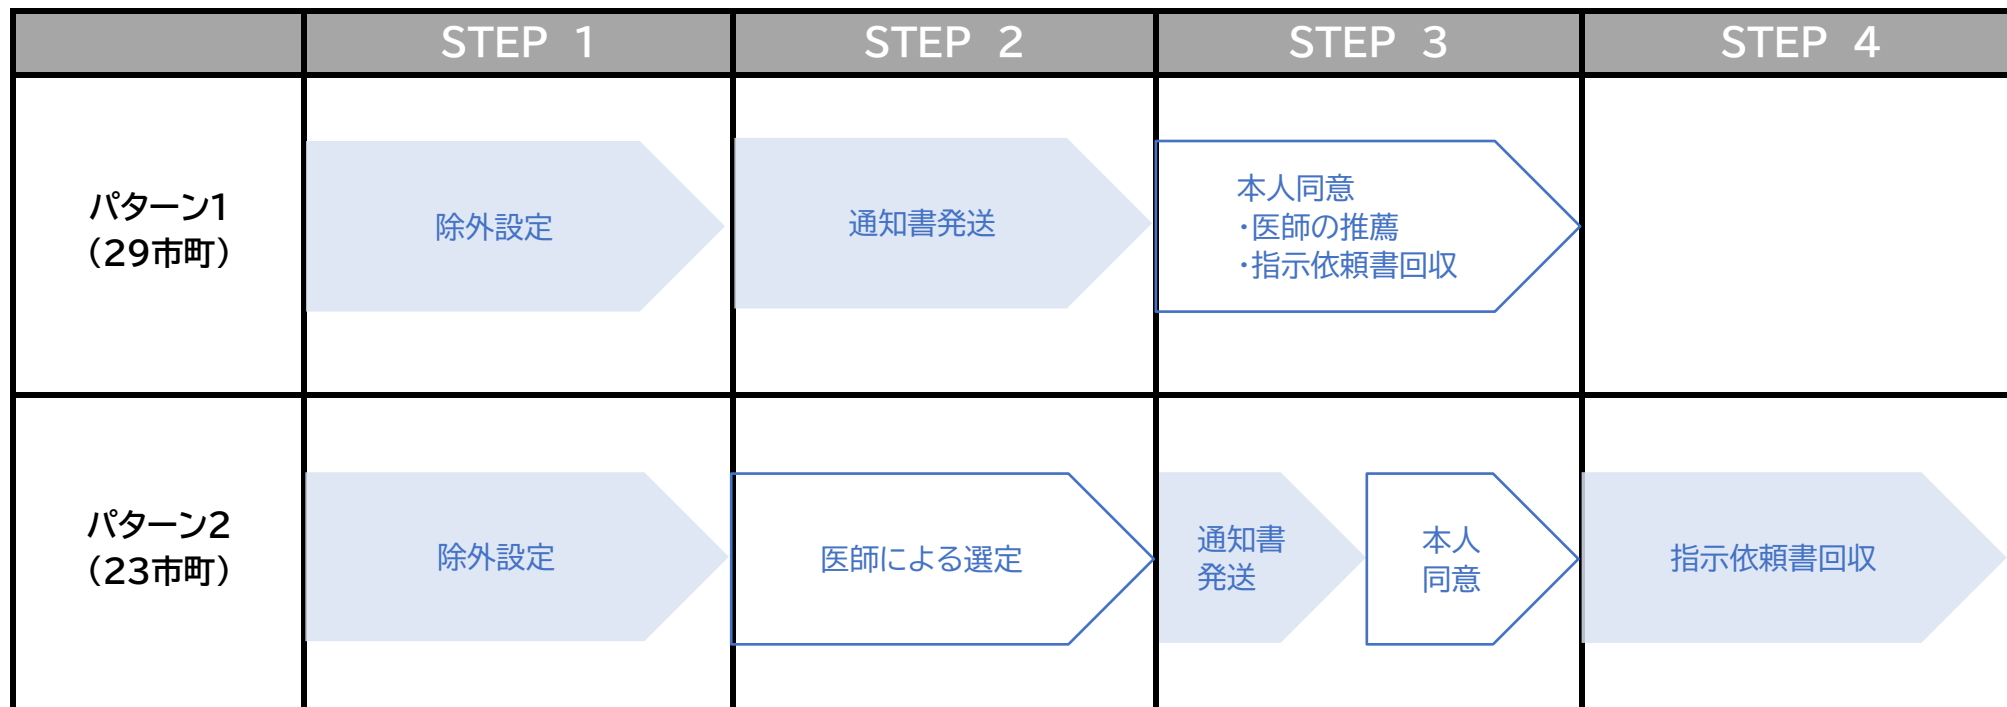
|  | STEP 1 | STEP 2 | STEP 3 | STEP 4 |
|---|---|---|---|---|
| パターン1（29市町） | 除外設定 | 通知書発送 | 本人同意 ・医師の推薦 ・指示依頼書回収 |  |
| パターン2（23市町） | 除外設定 | 医師による選定 | 通知書発送 / 本人同意 | 指示依頼書回収 |